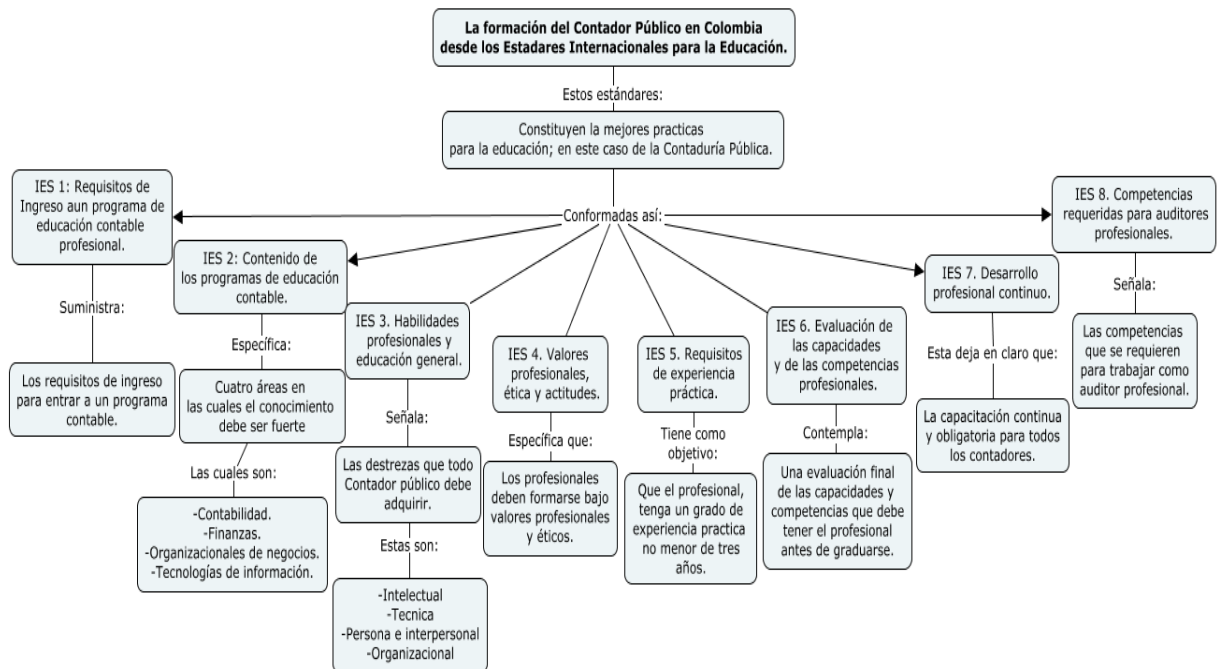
La formación del Contador Público en Colombia desde los Estadares Internacionales para la Educación.

Estos estándares:

Constituyen la mejores practicas para la educación; en este caso de la Contaduría Pública.

Conformadas así:

IES 1: Requisitos de Ingreso aun programa de educación contable profesional.

Suministra:

Los requisitos de ingreso para entrar a un programa contable.

IES 2: Contenido de los programas de educación contable.

Específica:

Cuatro áreas en las cuales el conocimiento debe ser fuerte

Las cuales son:

-Contabilidad.
-Finanzas.
-Organizacionales de negocios.
-Tecnologías de información.

IES 3. Habilidades profesionales y educación general.

Señala:

Las destrezas que todo Contador público debe adquirir.

Estas son:

-Intelectual
-Tecnica
-Persona e interpersonal
-Organizacional

IES 4. Valores profesionales, ética y actitudes.

Específica que:

Los profesionales deben formarse bajo valores profesionales y éticos.

IES 5. Requisitos de experiencia práctica.

Tiene como objetivo:

Que el profesional, tenga un grado de experiencia practica no menor de tres años.

IES 6. Evaluación de las capacidades y de las competencias profesionales.

Contempla:

Una evaluación final de las capacidades y competencias que debe tener el profesional antes de graduarse.

IES 7. Desarrollo profesional continuo.

Esta deja en claro que:

La capacitación continua y obligatoria para todos los contadores.

IES 8. Competencias requeridas para auditores profesionales.

Señala:

Las competencias que se requieren para trabajar como auditor profesional.